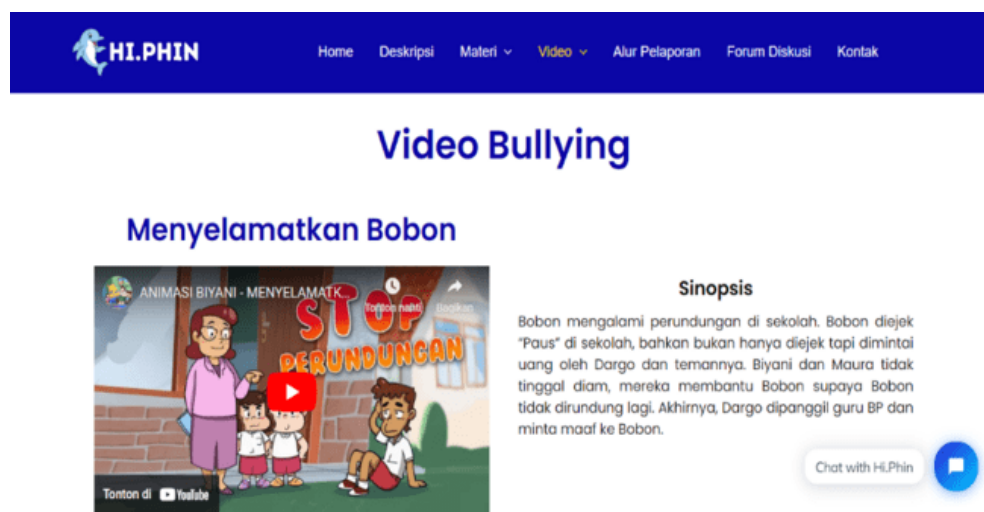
HI.PHIN

Home Deskripsi Materi Video Alur Pelaporan Forum Diskusi Kontak

Video Bullying

Menyelamatkan Bobon

ANIMASI BIYANI - MENYELAMATK...

Tonton nanti Bagikan

STOP PERUNDUNGAN

Tonton di YouTube

Sinopsis

Bobon mengalami perundungan di sekolah. Bobon diejek "Paus" di sekolah, bahkan bukan hanya diejek tapi dimintai uang oleh Dargo dan temannya. Biyani dan Maura tidak tinggal diam, mereka membantu Bobon supaya Bobon tidak dirundung lagi. Akhirnya, Dargo dipanggil guru BP dan minta maaf ke Bobon.

Chat with Hi.Phin